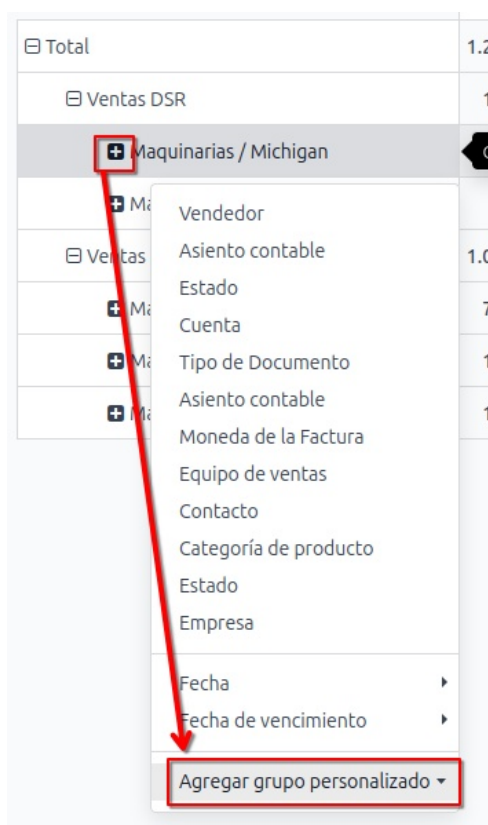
⊟ Total 1.2

⊟ Ventas DSR 1

Maquinarias / Michigan

Ma

⊟ Ventas 1.0

Ma 7

Ma 1

Ma 1

Vendedor
Asiento contable
Estado
Cuenta
Tipo de Documento
Asiento contable
Moneda de la Factura
Equipo de ventas
Contacto
Categoría de producto
Estado
Empresa

Fecha
Fecha de vencimiento

Agregar grupo personalizado